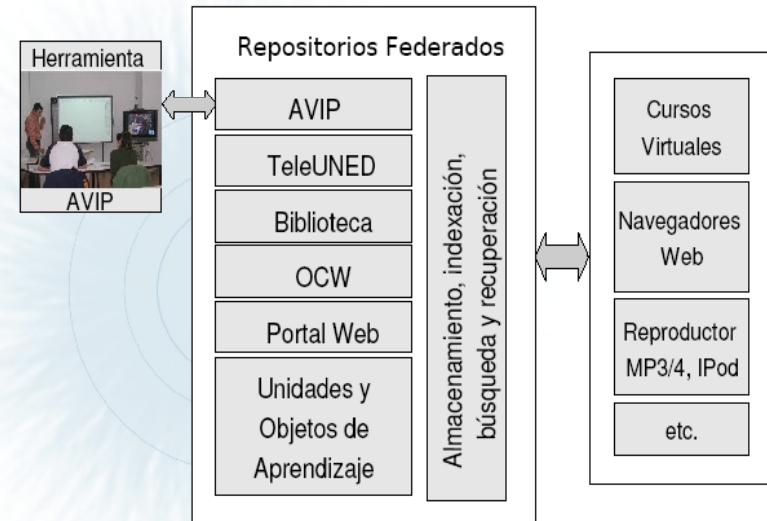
Herramienta

AVIP

Repositorios Federados

AVIP

TeleUNED

Biblioteca

OCW

Portal Web

Unidades y Objetos de Aprendizaje

Almacenamiento, indexación, búsqueda y recuperación

Cursos Virtuales

Navegadores Web

Reproductor MP3/4, IPod

etc.